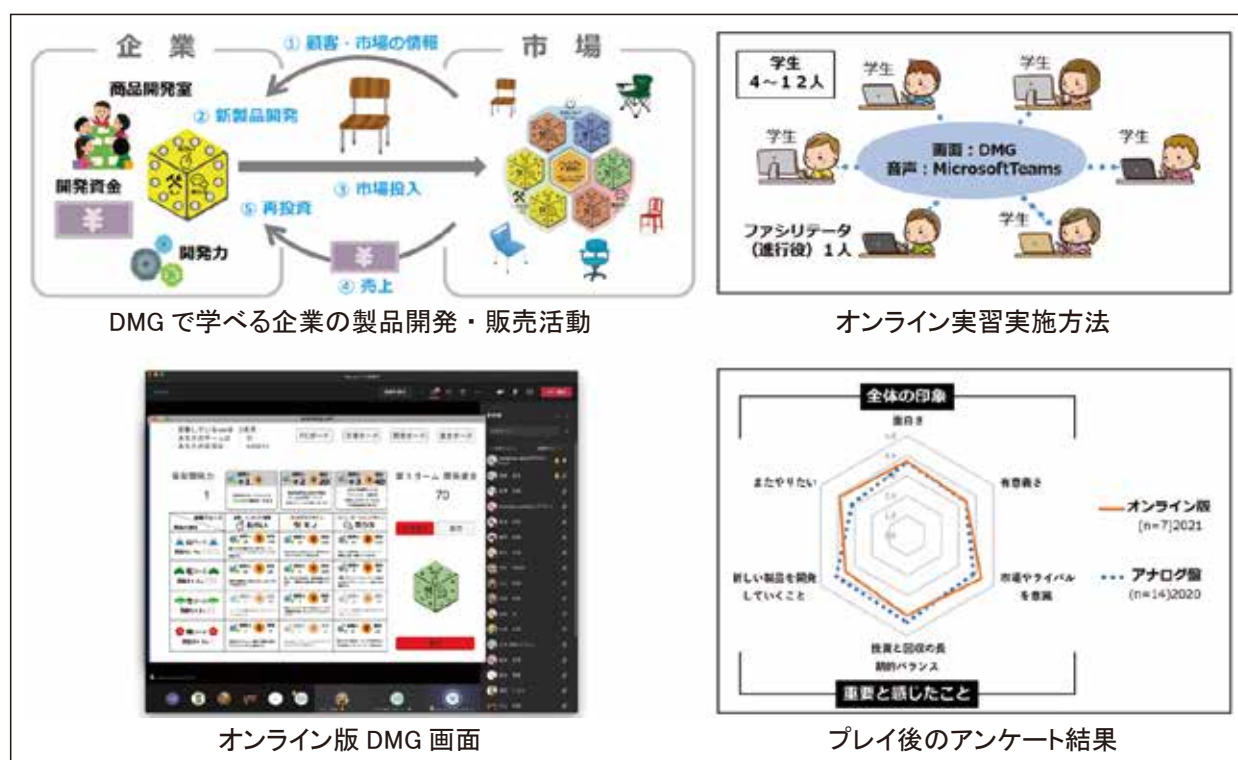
企業

市場

① 顧客・市場の情報

商品開発室

② 新製品開発

開発資金

¥

③ 市場投入

⑤ 再投資

開発力

¥

④ 売上

DMG で学べる企業の製品開発・販売活動

学生
4～12人

学生

学生

学生

学生

画面：DMG
音声：MicrosoftTeams

ファシリテータ
（進行役）1人

学生

オンライン実習実施方法

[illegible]

オンライン版 DMG 画面

全体の印象

面白さ

有意義さ

またやりたい

新しい製品を開発していくこと

市場やライバルを意識

投資と回収の長期的バランス

重要と感じたこと

オンライン版
[n=7]2021

アナログ版
(n=14)2020

プレイ後のアンケート結果